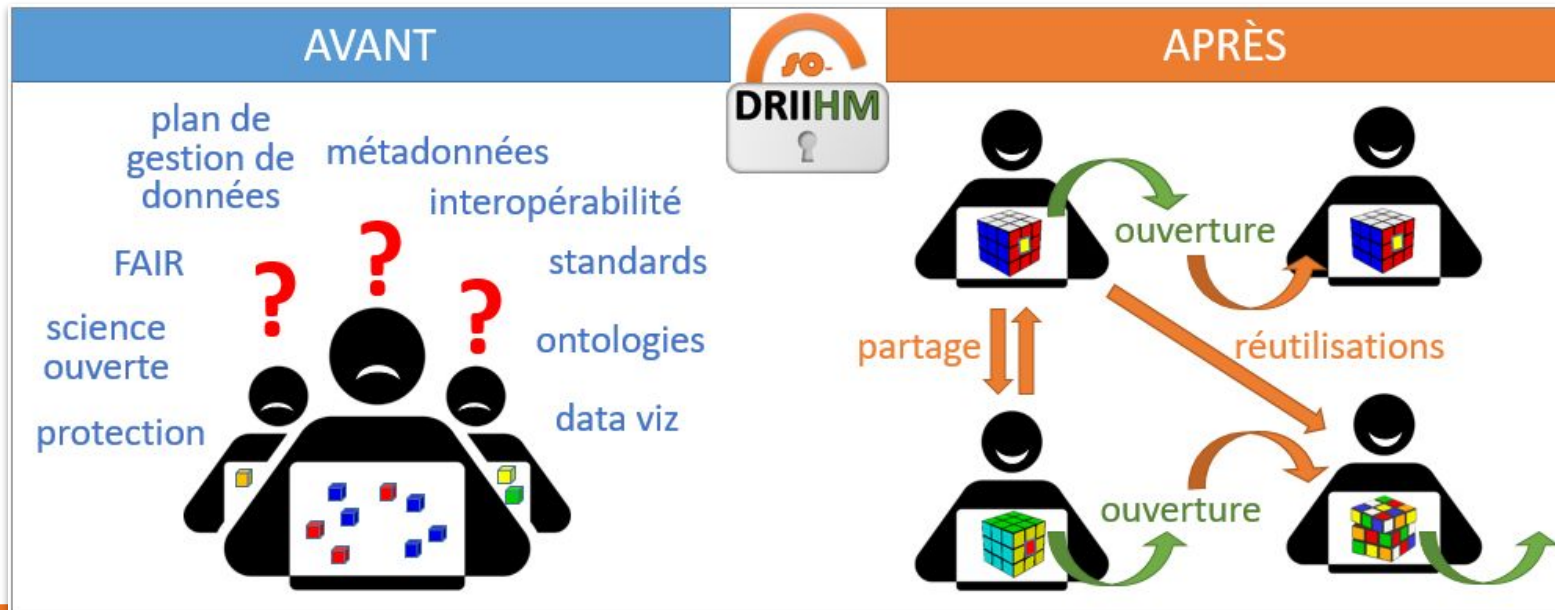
AVANT

SO-
DRIIHM

APRÈS

plan de gestion de données

métadonnées

interopérabilité

FAIR

standards

science ouverte

ontologies

protection

data viz

?
?
?

ouverture

partage

réutilisations

ouverture